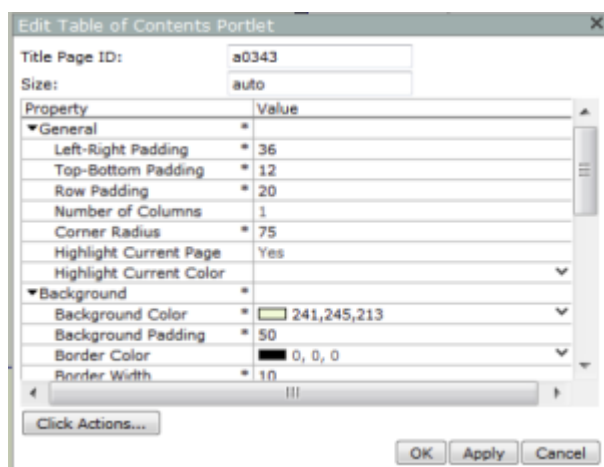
Edit Table of Contents Portlet

Title Page ID: a0343

Size: auto

| Property | | Value |
|---|---|---|
| ▾General | * | |
| Left-Right Padding | * | 36 |
| Top-Bottom Padding | * | 12 |
| Row Padding | * | 20 |
| Number of Columns | | 1 |
| Corner Radius | * | 75 |
| Highlight Current Page | | Yes |
| Highlight Current Color | | |
| ▾Background | * | |
| Background Color | * | 241,245,213 |
| Background Padding | * | 50 |
| Border Color | | 0, 0, 0 |
| Border Width | * | 10 |

Click Actions...

OK Apply Cancel